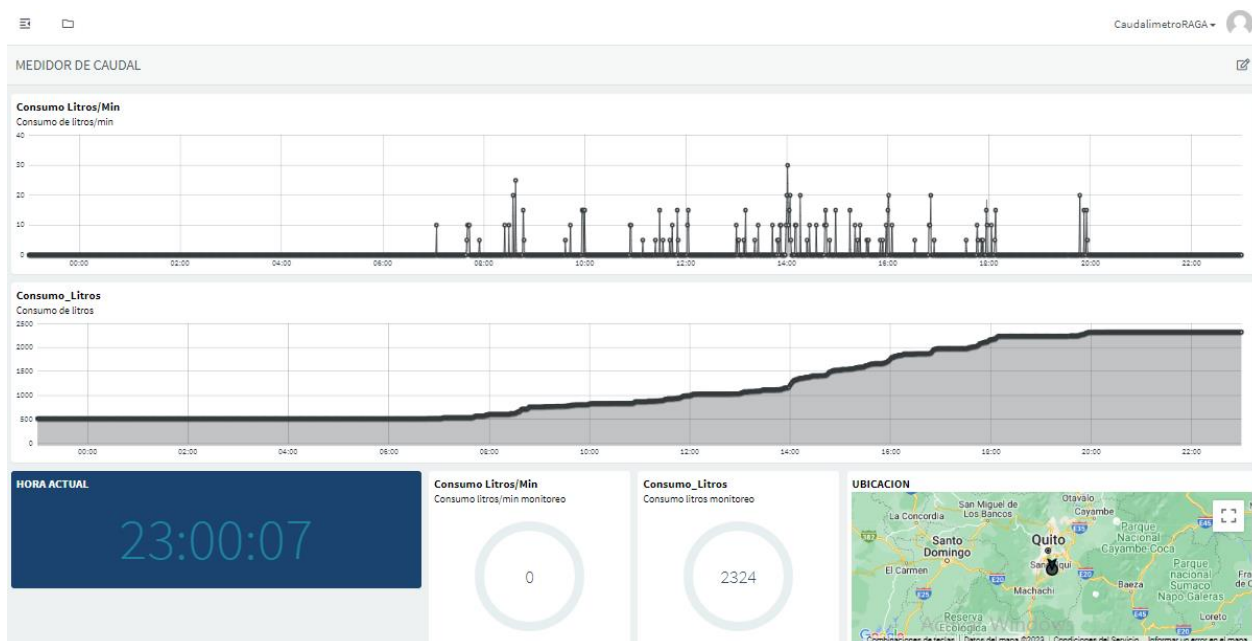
CaudalimetroRAGA ▾

MEDIDOR DE CAUDAL

Consumo Litros/Min
Consumo de litros/min

40
30
20
10
0

00:00 02:00 04:00 06:00 08:00 10:00 12:00 14:00 16:00 18:00 20:00 22:00

Consumo_Litros
Consumo de litros

2500
2000
1500
1000
500
0

00:00 02:00 04:00 06:00 08:00 10:00 12:00 14:00 16:00 18:00 20:00 22:00

HORA ACTUAL

23:00:07

Consumo Litros/Min
Consumo litros/min monitoreo

0

Consumo_Litros
Consumo litros monitoreo

2324

UBICACION

San Miguel de Los Bancos
La Concordia
Otavalo
Cayambe
Parque Nacional Cayambe Coca
Santo Domingo
Quito
El Carmen
Sangolquí
Machachi
Parque nacional Sumaco Napo Galeras
Baeza
Reserva Ecológica
Loreto
Google
Combinaciones de teclas | Datos del mapa ©2023 | Condiciones del Servicio | Informar un error en el mapa